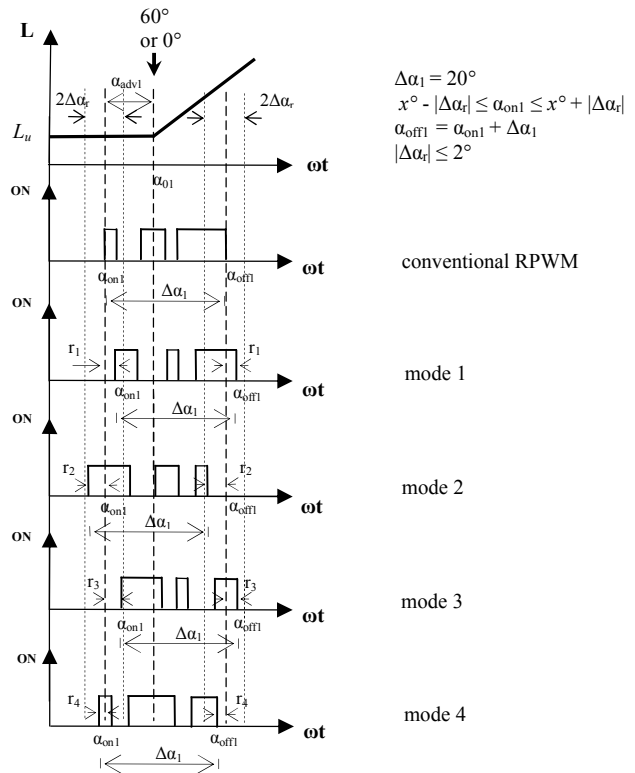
L

60°
or 0°

$2\Delta\alpha_r$

$\alpha_{adv1}$

$2\Delta\alpha_r$

$L_u$

ωt

$\alpha_{01}$

$\Delta\alpha_1 = 20°$
$x° - |\Delta\alpha_r| \leq \alpha_{on1} \leq x° + |\Delta\alpha_r|$
$\alpha_{off1} = \alpha_{on1} + \Delta\alpha_1$
$|\Delta\alpha_r| \leq 2°$

ON

$\alpha_{on1}$ $\Delta\alpha_1$ $\alpha_{off1}$ ωt

conventional RPWM

ON

$r_1$ $r_1$

$\alpha_{on1}$ $\Delta\alpha_1$ $\alpha_{off1}$ ωt

mode 1

ON

$r_2$ $r_2$

$\alpha_{on1}$ $\Delta\alpha_1$ $\alpha_{off1}$ ωt

mode 2

ON

$r_3$ $r_3$

$\alpha_{on1}$ $\Delta\alpha_1$ $\alpha_{off1}$ ωt

mode 3

ON

$r_4$ $r_4$

$\alpha_{on1}$ $\alpha_{off1}$ ωt

$\Delta\alpha_1$

mode 4